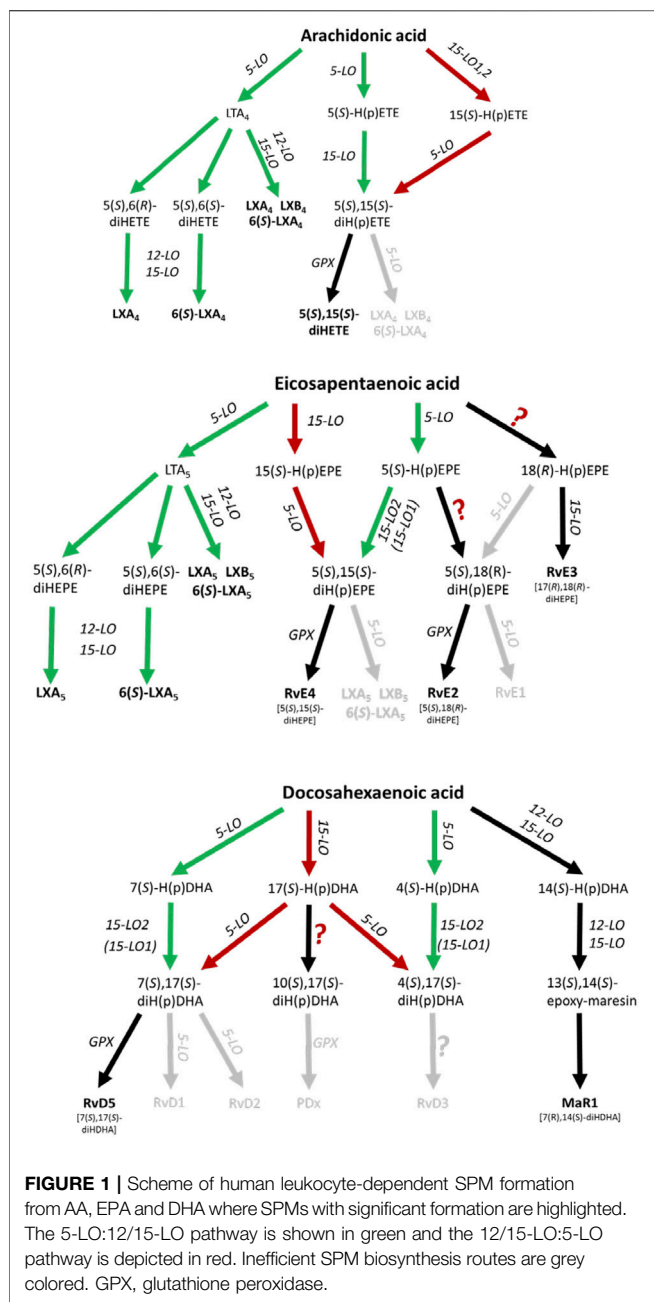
Arachidonic acid

5-LO
5-LO
15-LO1,2

$LTA_4$
12-LO
15-LO
5(S)-H(p)ETE
15(S)-H(p)ETE

15-LO
5-LO

5(S),6(R)-diHETE
5(S),6(S)-diHETE
$LXA_4$ $LXB_4$
6(S)-$LXA_4$
5(S),15(S)-diH(p)ETE

12-LO
15-LO
GPX
5-LO

$LXA_4$
6(S)-$LXA_4$
5(S),15(S)-diHETE
$LXA_4$ $LXB_4$
6(S)-$LXA_4$

Eicosapentaenoic acid

5-LO
15-LO
5-LO
?

$LTA_5$
15(S)-H(p)EPE
5(S)-H(p)EPE
18(R)-H(p)EPE

12-LO
15-LO
5-LO
15-LO2
(15-LO1)
?
5-LO
15-LO

5(S),6(R)-diHEPE
5(S),6(S)-diHEPE
$LXA_5$ $LXB_5$
6(S)-$LXA_5$
5(S),15(S)-diH(p)EPE
5(S),18(R)-diH(p)EPE
RvE3
[17(R),18(R)-diHEPE]

12-LO
15-LO
GPX
5-LO
GPX
5-LO

$LXA_5$
6(S)-$LXA_5$
RvE4
[5(S),15(S)-diHEPE]
$LXA_5$ $LXB_5$
6(S)-$LXA_5$
RvE2
[5(S),18(R)-diHEPE]
RvE1

Docosahexaenoic acid

5-LO
15-LO
5-LO
12-LO
15-LO

7(S)-H(p)DHA
17(S)-H(p)DHA
4(S)-H(p)DHA
14(S)-H(p)DHA

15-LO2
(15-LO1)
5-LO
?
5-LO
15-LO2
(15-LO1)
12-LO
15-LO

7(S),17(S)-diH(p)DHA
10(S),17(S)-diH(p)DHA
4(S),17(S)-diH(p)DHA
13(S),14(S)-epoxy-maresin

GPX
5-LO
5-LO
GPX
?

RvD5
[7(S),17(S)-diHDHA]
RvD1
RvD2
PDx
RvD3
MaR1
[7(R),14(S)-diHDHA]

FIGURE 1 | Scheme of human leukocyte-dependent SPM formation from AA, EPA and DHA where SPMs with significant formation are highlighted. The 5-LO:12/15-LO pathway is shown in green and the 12/15-LO:5-LO pathway is depicted in red. Inefficient SPM biosynthesis routes are grey colored. GPX, glutathione peroxidase.